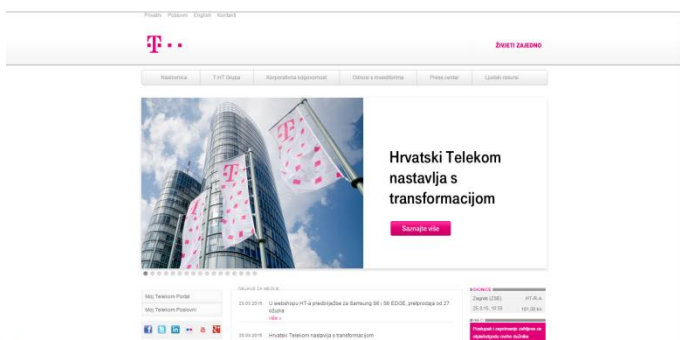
Privatni Poslovni English Kontakt

T · ·

ŽIVJETI ZAJEDNO

Naslovnica | T-HT Grupa | Korporativna odgovornost | Odnosi s investitorima | Press centar | Ljudski resursi

Hrvatski Telekom nastavlja s transformacijom

Saznajte više

Moj Telekom Portal

Moj Telekom Poslovni

OBJAVE ZA MEDIJE

20.03.2015. U webshopu HT-a predbilježba za Samsung S6 i S6 EDGE, pretprodaja od 27. ožujka

više »

20.03.2015. Hrvatski Telekom nastavlja s transformacijom

DIONICA

Zagreb (ZSE) HT-R-A

20.3.15. 16:35 161,00 kn

Postupak i uvjeti za isplatu dividende za dioničare